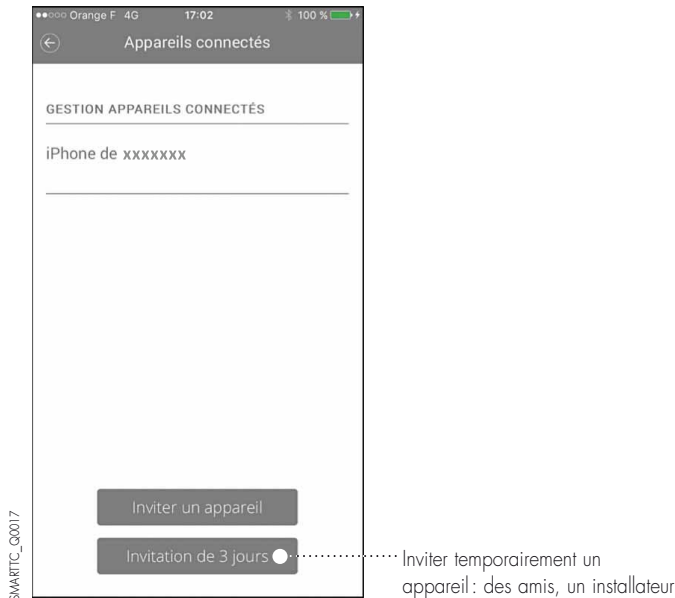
●●○○○ Orange F 4G 17:02 100 %

Appareils connectés

GESTION APPAREILS CONNECTÉS

iPhone de xxxxxxx

Inviter un appareil

Invitation de 3 jours

Inviter temporairement un appareil : des amis, un installateur

SMARTC_Q0017